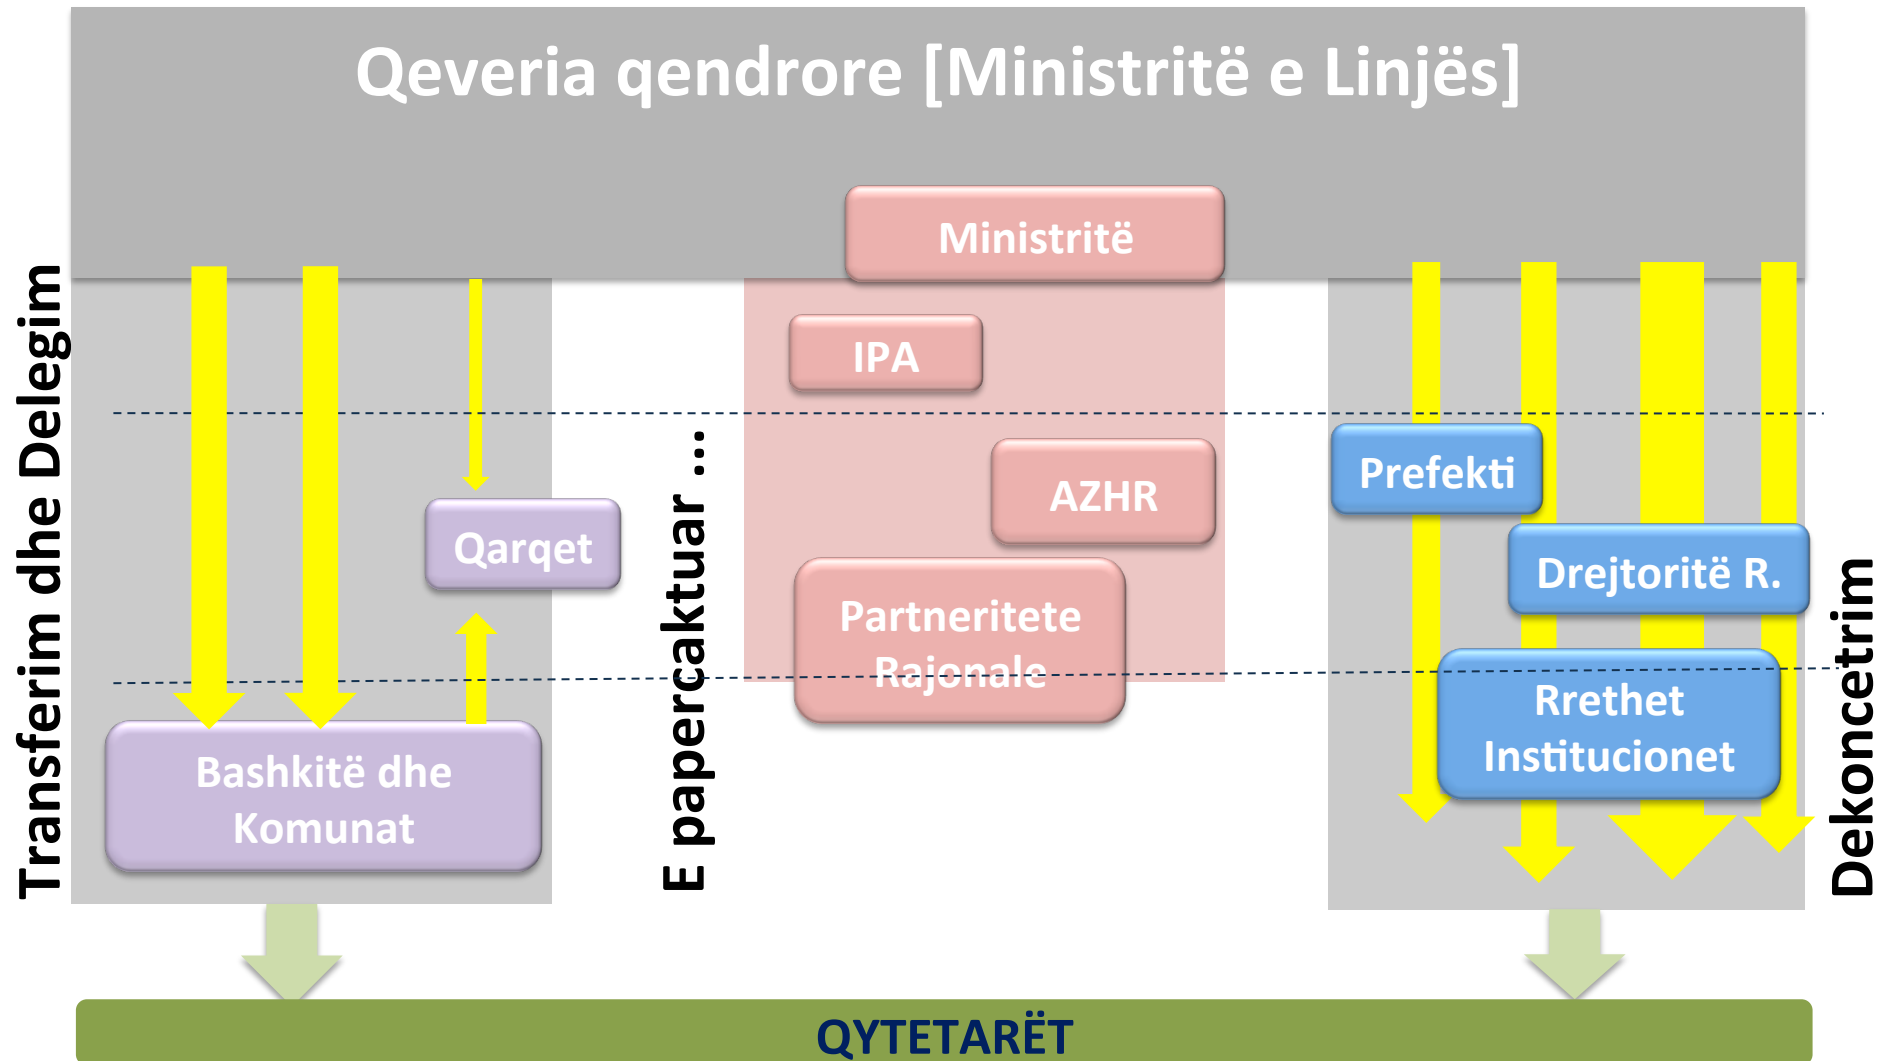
Qeveria qendrore [Ministritë e Linjës]

Ministritë

IPA

AZHR

Partneritete Rajonale

Transferim dhe Delegim

Qarqet

Bashkitë dhe Komunat

E papercaktuar ...

Prefekti

Drejtoritë R.

Rrethet Institucionet

Dekoncetrim

QYTETARËT